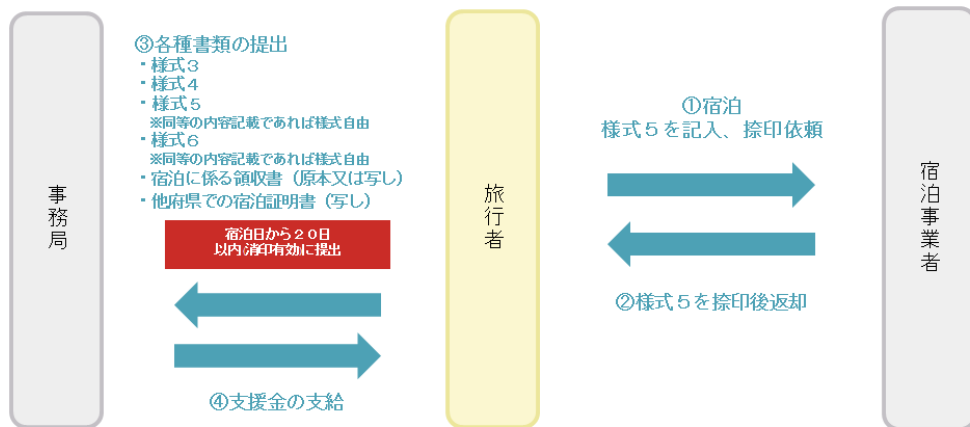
事務局

③各種書類の提出
・様式３
・様式４
・様式５
※同等の内容記載であれば様式自由
・様式６
※同等の内容記載であれば様式自由
・宿泊に係る領収書（原本又は写し）
・他府県での宿泊証明書（写し）

宿泊日から２０日
以内消印有効に提出

④支援金の支給

旅行者

①宿泊
様式５を記入、捺印依頼

②様式５を捺印後返却

宿泊事業者